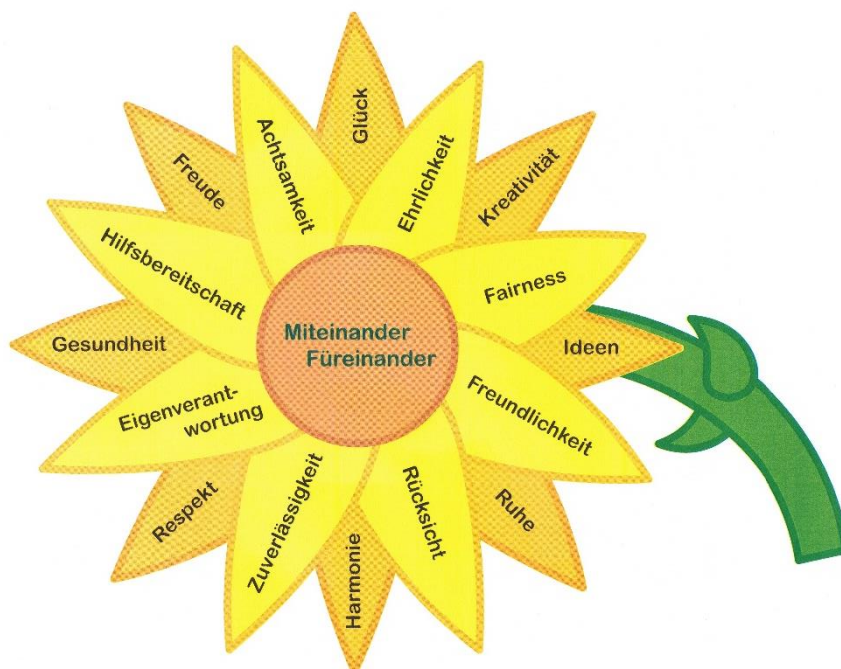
Miteinander
Füreinander

Glück

Ehrlichkeit

Kreativität

Fairness

Ideen

Freundlichkeit

Ruhe

Rücksicht

Harmonie

Zuverlässigkeit

Respekt

Eigenverantwortung

Gesundheit

Hilfsbereitschaft

Freude

Achtsamkeit